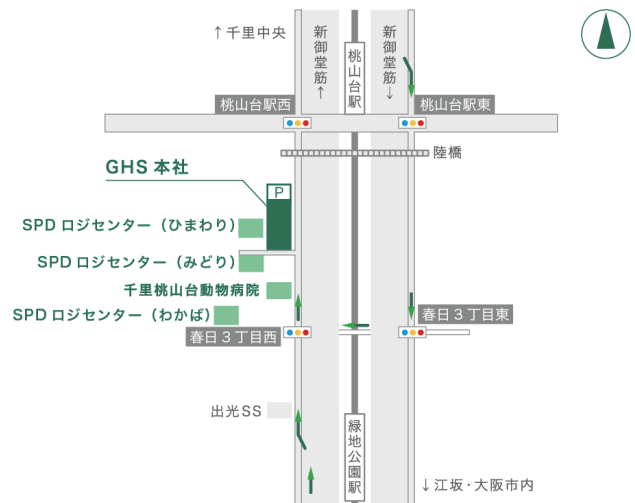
↑千里中央

新御堂筋↑

桃山台駅

新御堂筋↓

桃山台駅西

桃山台駅東

陸橋

GHS 本社

P

SPD ロジセンター（ひまわり）

SPD ロジセンター（みどり）

千里桃山台動物病院

SPD ロジセンター（わかば）

春日３丁目西

春日３丁目東

出光SS

緑地公園駅

↓江坂・大阪市内